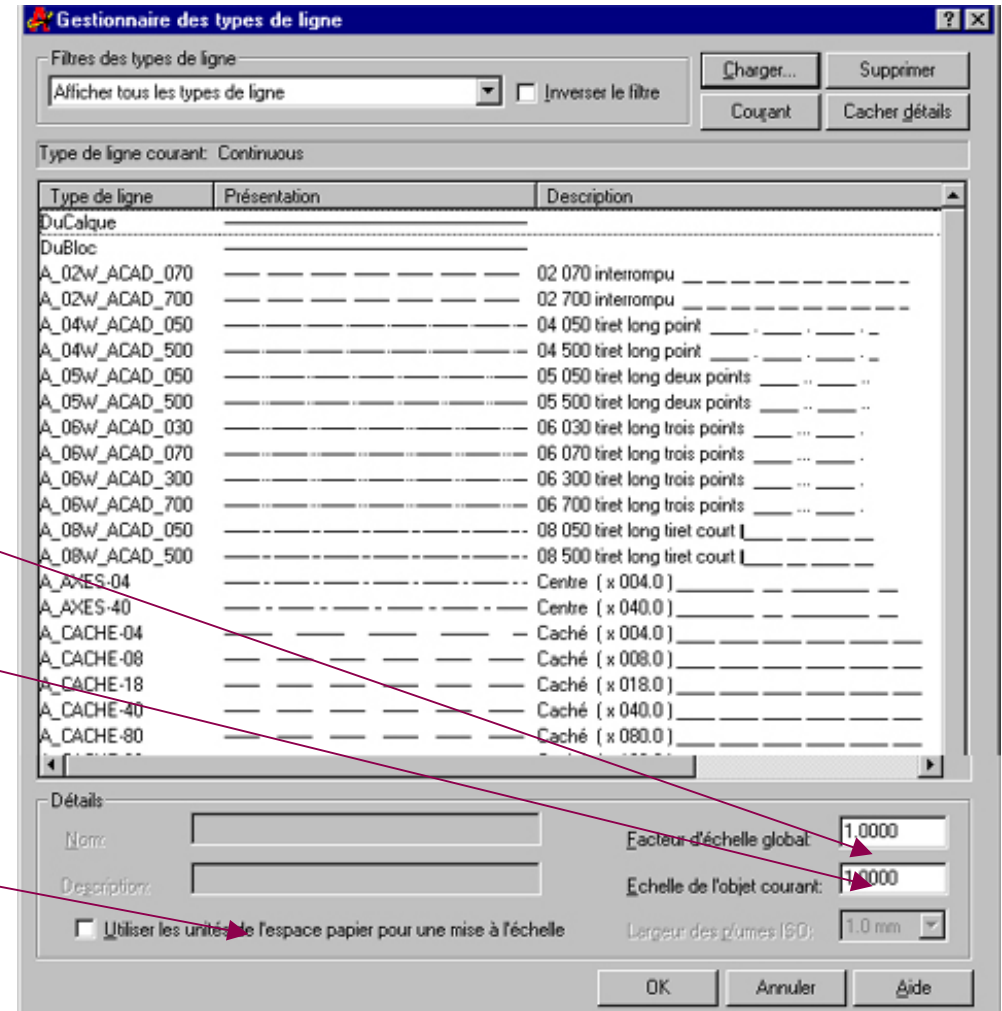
Gestionnaire des types de ligne

Filtres des types de ligne
Afficher tous les types de ligne
Inverser le filtre

Charger...
Supprimer
Courant
Cacher détails

Type de ligne courant: Continuous

| Type de ligne | Présentation | Description |
|---|---|---|
| DuCalque | | |
| DuBloc | | |
| A_02W_ACAD_070 | | 02 070 interrompu |
| A_02W_ACAD_700 | | 02 700 interrompu |
| A_04W_ACAD_050 | | 04 050 tiret long point |
| A_04W_ACAD_500 | | 04 500 tiret long point |
| A_05W_ACAD_050 | | 05 050 tiret long deux points |
| A_05W_ACAD_500 | | 05 500 tiret long deux points |
| A_06W_ACAD_030 | | 06 030 tiret long trois points |
| A_06W_ACAD_070 | | 06 070 tiret long trois points |
| A_06W_ACAD_300 | | 06 300 tiret long trois points |
| A_06W_ACAD_700 | | 06 700 tiret long trois points |
| A_08W_ACAD_050 | | 08 050 tiret long tiret court |
| A_08W_ACAD_500 | | 08 500 tiret long tiret court |
| A_AXES-04 | | Centre ( x 004.0 ) |
| A_AXES-40 | | Centre ( x 040.0 ) |
| A_CACHE-04 | | Caché ( x 004.0 ) |
| A_CACHE-08 | | Caché ( x 008.0 ) |
| A_CACHE-18 | | Caché ( x 018.0 ) |
| A_CACHE-40 | | Caché ( x 040.0 ) |
| A_CACHE-80 | | Caché ( x 080.0 ) |

Détails
Nom:
Description:
Facteur d'échelle global: 1,0000
Echelle de l'objet courant: 1,0000
Largeur des plumes ISO: 1.0 mm
Utiliser les unités de l'espace papier pour une mise à l'échelle

OK
Annuler
Aide